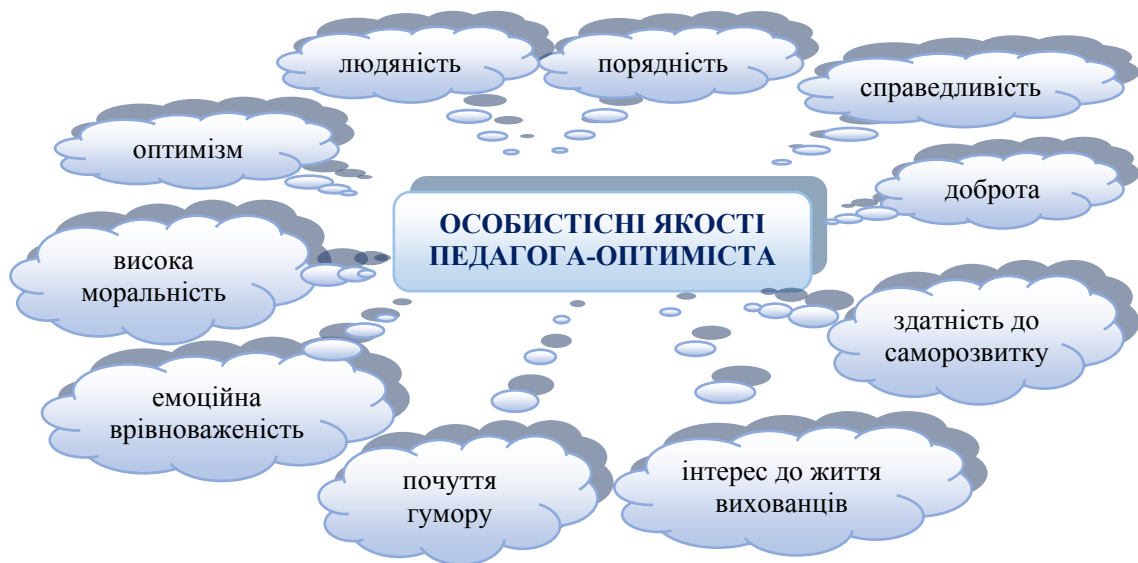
людяність

порядність

справедливість

оптимізм

доброта

ОСОБИСТІСНІ ЯКОСТІ ПЕДАГОГА-ОПТИМІСТА

висока моральність

здатність до саморозвитку

емоційна врівноваженість

почуття гумору

інтерес до життя вихованців